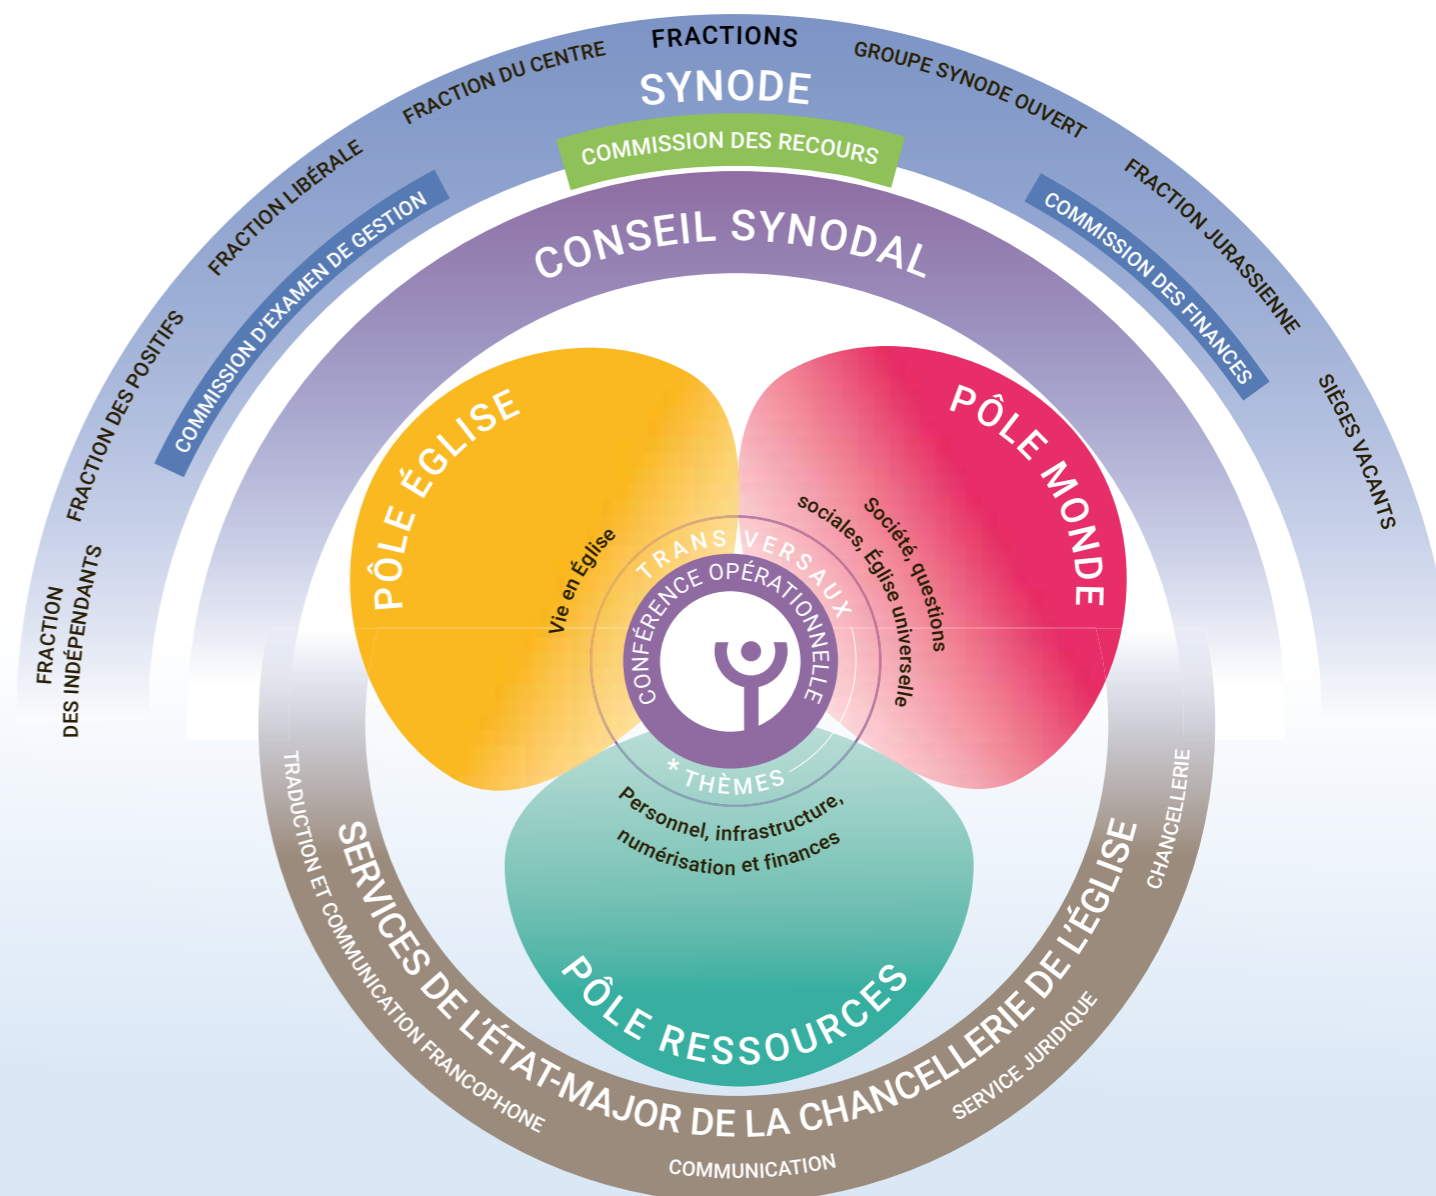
FRACTIONS

SYNODE

FRACTION DES INDÉPENDANTS

FRACTION DES POSITIFS

FRACTION LIBÉRALE

FRACTION DU CENTRE

GROUPE SYNODE OUVERT

FRACTION JURASSIENNE

SIÈGES VACANTS

COMMISSION DES RECOURS

COMMISSION D'EXAMEN DE GESTION

COMMISSION DES FINANCES

CONSEIL SYNODAL

PÔLE ÉGLISE

Vie en Église

PÔLE MONDE

Société, questions sociales, Église universelle

TRANSVERSAUX

CONFÉRENCE OPÉRATIONNELLE

* THÈMES

Personnel, infrastructure, numérisation et finances

PÔLE RESSOURCES

SERVICES DE L'ÉTAT-MAJOR DE LA CHANCELLERIE DE L'ÉGLISE

TRADUCTION ET COMMUNICATION FRANCOPHONE

COMMUNICATION

SERVICE JURIDIQUE

CHANCELLERIE